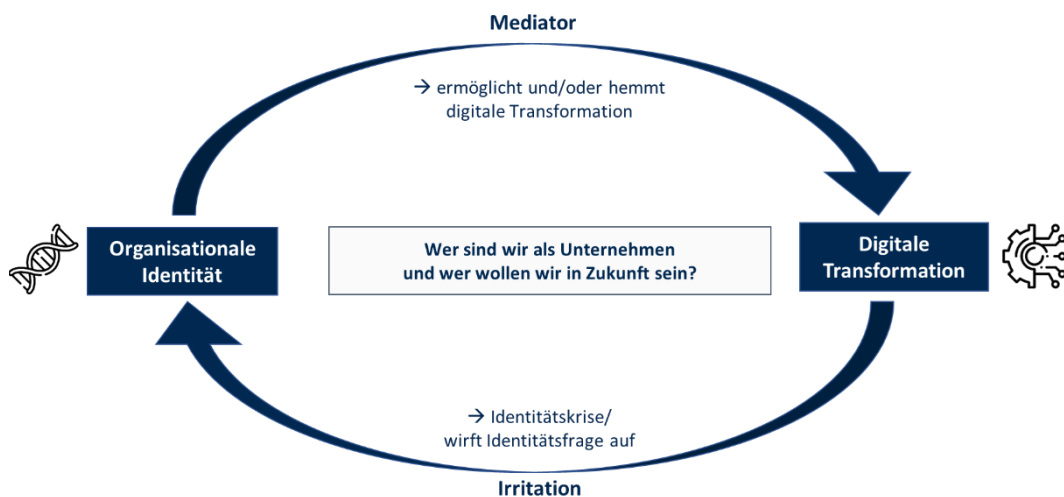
Mediator

→ ermöglicht und/oder hemmt digitale Transformation

Organisationale Identität

Wer sind wir als Unternehmen und wer wollen wir in Zukunft sein?

Digitale Transformation

→ Identitätskrise/ wirft Identitätsfrage auf

Irritation